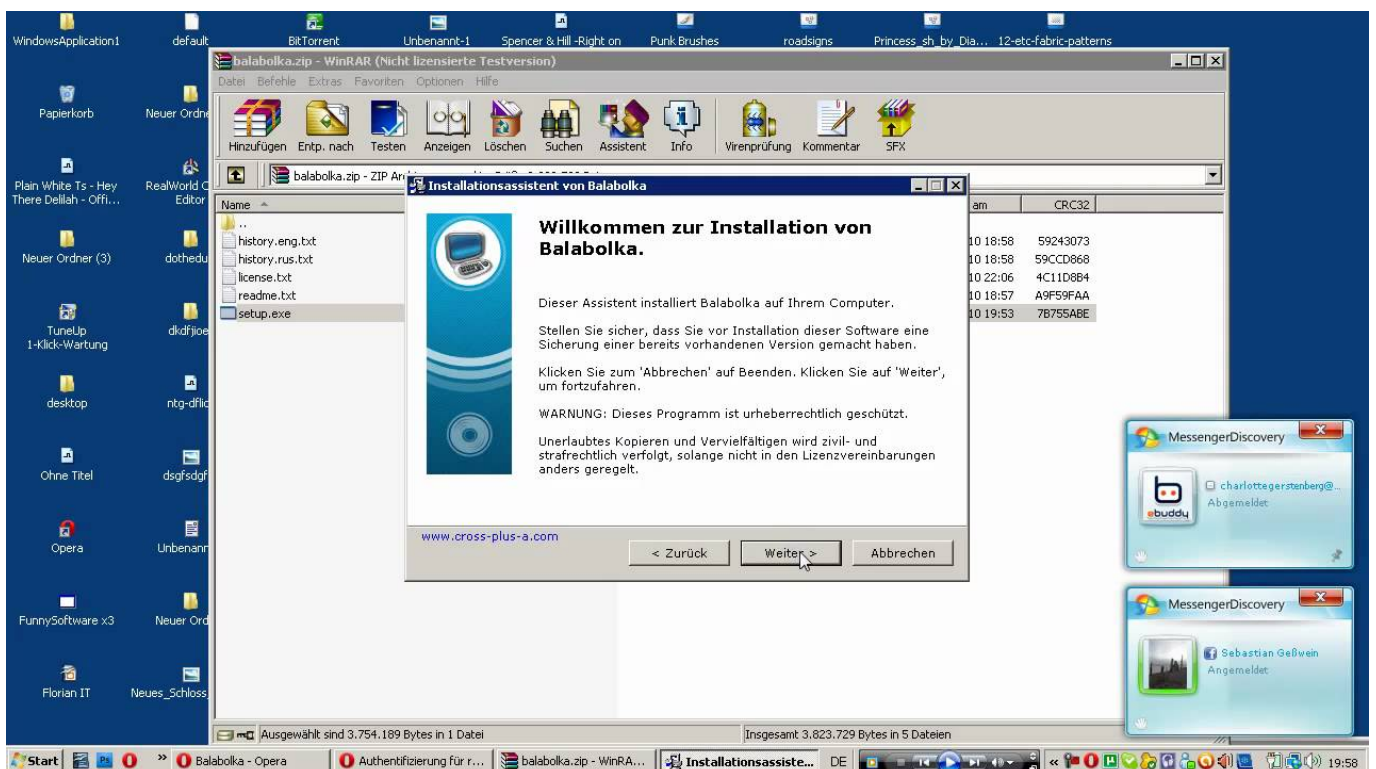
WindowsApplication1
default
BitTorrent
Unbenannt-1
Spencer & Hill -Right on
Punk Brushes
roadsigns
Princess_sh_by_Dia...
12-etc-fabric-patterns

balabolka.zip - WinRAR (Nicht lizensierte Testversion)
Datei Befehle Extras Favoriten Optionen Hilfe
Hinzufügen Entp. nach Testen Anzeigen Löschen Suchen Assistent Info Virenprüfung Kommentar SFX

balabolka.zip - ZIP Ar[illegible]

| Name | | am | CRC32 |
|---|---|---|---|
| .. | | | |
| history.eng.txt | | 10 18:58 | 59243073 |
| history.rus.txt | | 10 18:58 | 59CCD868 |
| license.txt | | 10 22:06 | 4C11D8B4 |
| readme.txt | | 10 18:57 | A9F59FAA |
| setup.exe | | 10 19:53 | 7B755ABE |

Installationsassistent von Balabolka

Willkommen zur Installation von Balabolka.

Dieser Assistent installiert Balabolka auf Ihrem Computer.

Stellen Sie sicher, dass Sie vor Installation dieser Software eine Sicherung einer bereits vorhandenen Version gemacht haben.

Klicken Sie zum 'Abbrechen' auf Beenden. Klicken Sie auf 'Weiter', um fortzufahren.

WARNUNG: Dieses Programm ist urheberrechtlich geschützt.

Unerlaubtes Kopieren und Vervielfältigen wird zivil- und strafrechtlich verfolgt, solange nicht in den Lizenzvereinbarungen anders geregelt.

www.cross-plus-a.com

< Zurück
Weiter >
Abbrechen

Ausgewählt sind 3.754.189 Bytes in 1 Datei
Insgesamt 3.823.729 Bytes in 5 Dateien

Papierkorb
Neuer Ordne
Plain White Ts - Hey There Delilah - Offi...
RealWorld C Editor
Neuer Ordner (3)
dothedu
TuneUp 1-Klick-Wartung
dkdfjioe
desktop
ntg-dflic
Ohne Titel
dsgfsdgf
Opera
Unbenann
FunnySoftware x3
Neuer Ord
Florian IT
Neues_Schloss

MessengerDiscovery
charlottegerstenberg@...
Abgemeldet
ebuddy

MessengerDiscovery
Sebastian Geßwein
Angemeldet

Start
Balabolka - Opera
Authentifizierung für r...
balabolka.zip - WinRA...
Installationsassiste...
DE
19:58